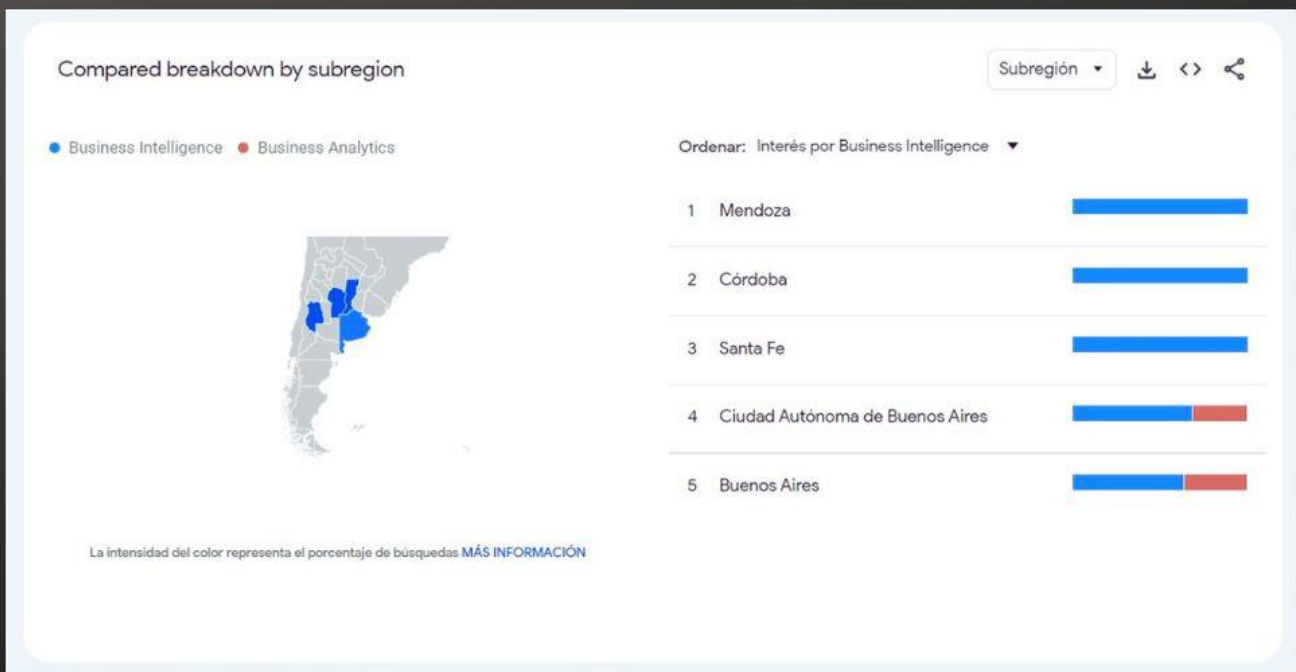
Compared breakdown by subregion

Subregión

● Business Intelligence ● Business Analytics

Ordenar: Interés por Business Intelligence

1 Mendoza

2 Córdoba

3 Santa Fe

4 Ciudad Autónoma de Buenos Aires

5 Buenos Aires

La intensidad del color representa el porcentaje de búsquedas MÁS INFORMACIÓN